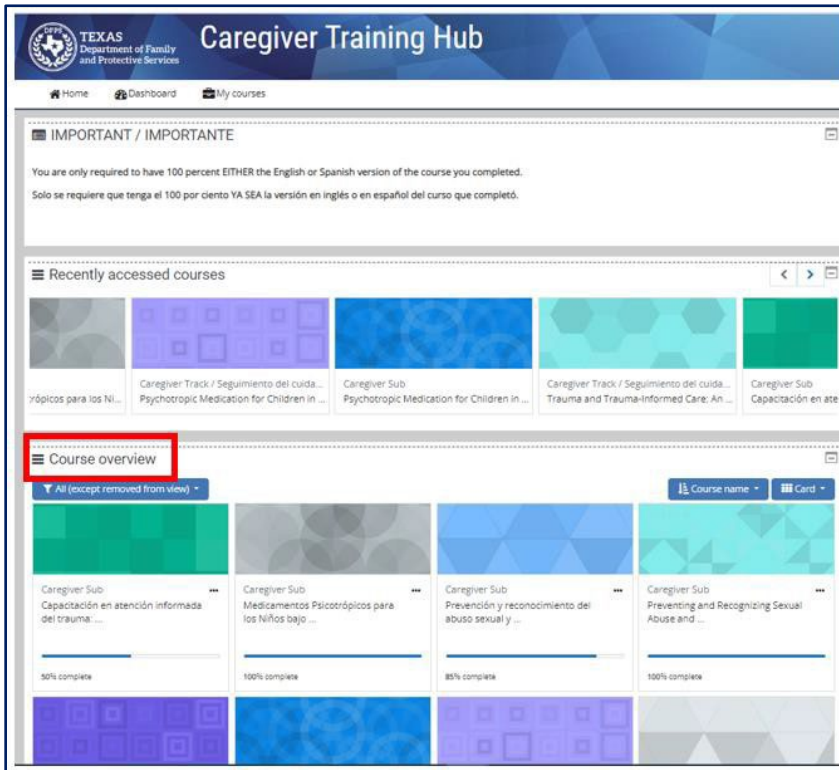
DFPS TEXAS Department of Family and Protective Services

Caregiver Training Hub

Home Dashboard My courses

IMPORTANT / IMPORTANTE

You are only required to have 100 percent EITHER the English or Spanish version of the course you completed.

Solo se requiere que tenga el 100 por ciento YA SEA la versión en inglés o en español del curso que completó.

Recently accessed courses

ópicos para los Ni...

Caregiver Track / Seguimiento del cuida...
Psychotropic Medication for Children in ...

Caregiver Sub
Psychotropic Medication for Children in ...

Caregiver Track / Seguimiento del cuida...
Trauma and Trauma-Informed Care: An ...

Caregiver Sub
Capacitación en ate

Course overview

All (except removed from view)

Course name

Card

Caregiver Sub
Capacitación en atención informada del trauma: ...
50% complete

Caregiver Sub
Medicamentos Psicotrópicos para los Niños bajo ...
100% complete

Caregiver Sub
Prevención y reconocimiento del abuso sexual y ...
85% complete

Caregiver Sub
Preventing and Recognizing Sexual Abuse and ...
100% complete